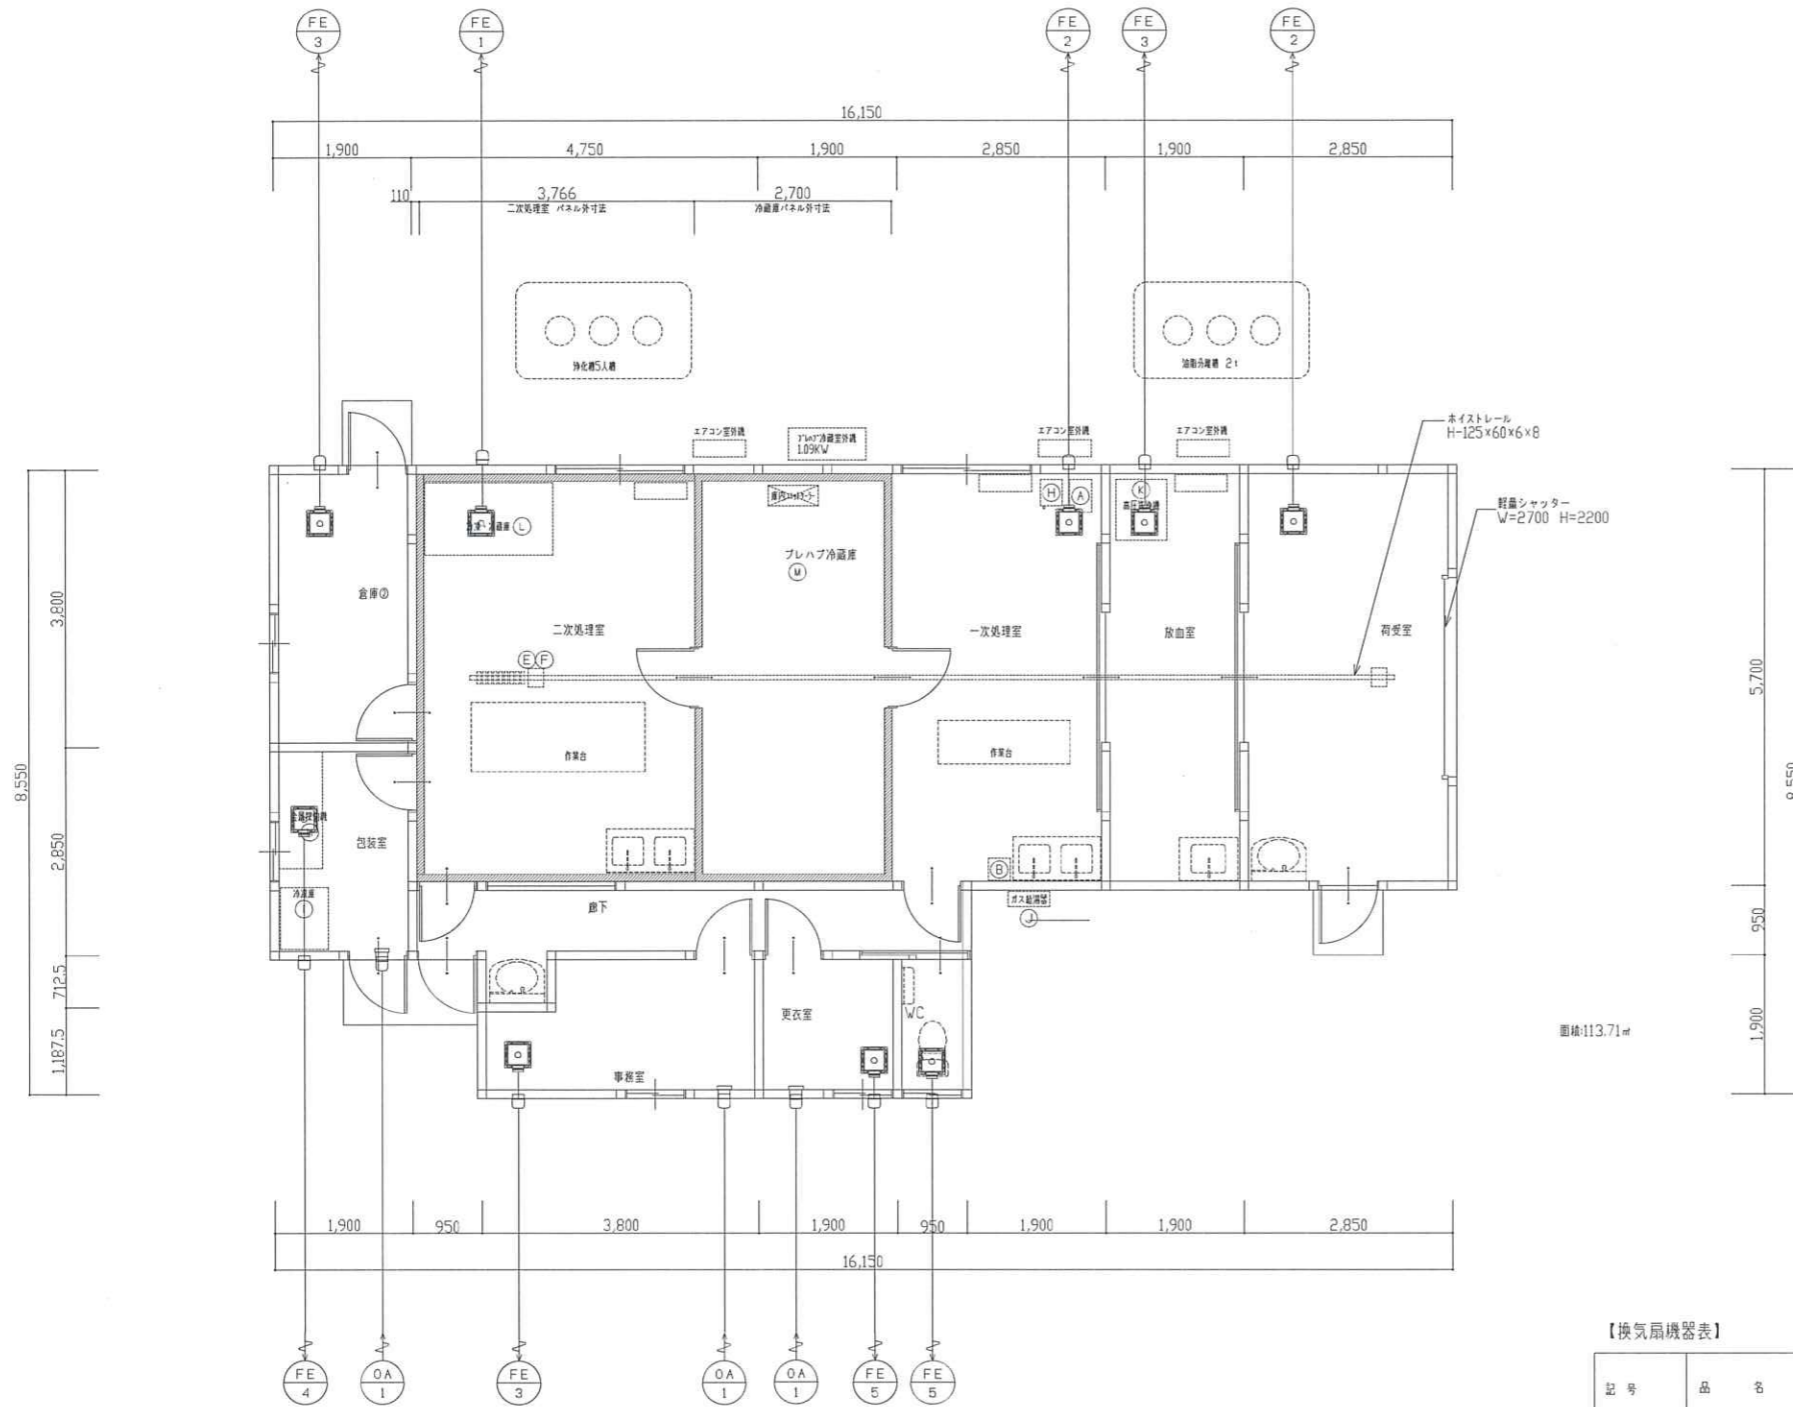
FE 3
FE 1
FE 2
FE 3
FE 2

16,150
1,900
4,750
1,900
2,850
1,900
2,850
110
3,766
二次処理室 パネル外寸法
2,700
冷蔵庫パネル外寸法

浄化槽5人槽
油脂分離槽 2t

エアコン室外機
プレハブ冷蔵室外機 1.09KW
エアコン室外機
エアコン室外機
ホイストレール H-125×60×6×8
軽量シャッター W=2700 H=2200

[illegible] Ⓛ
庫内ユニット
プレハブ冷蔵庫
Ⓜ
Ⓗ Ⓐ
Ⓚ
倉庫②
二次処理室
一次処理室
放血室
荷受室
Ⓔ Ⓕ
作業台
作業台
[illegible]
包装室
冷凍庫
Ⓘ
Ⓑ
ガス給湯器
Ⓙ
廊下
更衣室
WC
事務室

面積:113.71㎡

3,800
8,550
2,850
712.5
1,187.5
5,700
8,550
950
1,900

1,900
950
3,800
1,900
950
1,900
1,900
2,850
16,150

FE 4
OA 1
FE 3
OA 1
OA 1
FE 5
FE 5

【換気扇機器表】
| 記号 | 品名 |
|---|---|